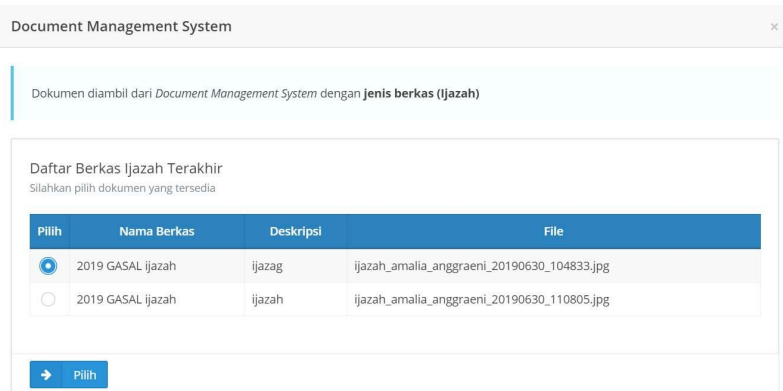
Document Management System

×

Dokumen diambil dari *Document Management System* dengan **jenis berkas (Ijazah)**

Daftar Berkas Ijazah Terakhir
Silahkan pilih dokumen yang tersedia

| Pilih | Nama Berkas | Deskripsi | File |
|---|---|---|---|
| ◉ | 2019 GASAL ijazah | ijazag | ijazah_amalia_anggraeni_20190630_104833.jpg |
| ○ | 2019 GASAL ijazah | ijazah | ijazah_amalia_anggraeni_20190630_110805.jpg |

→ Pilih